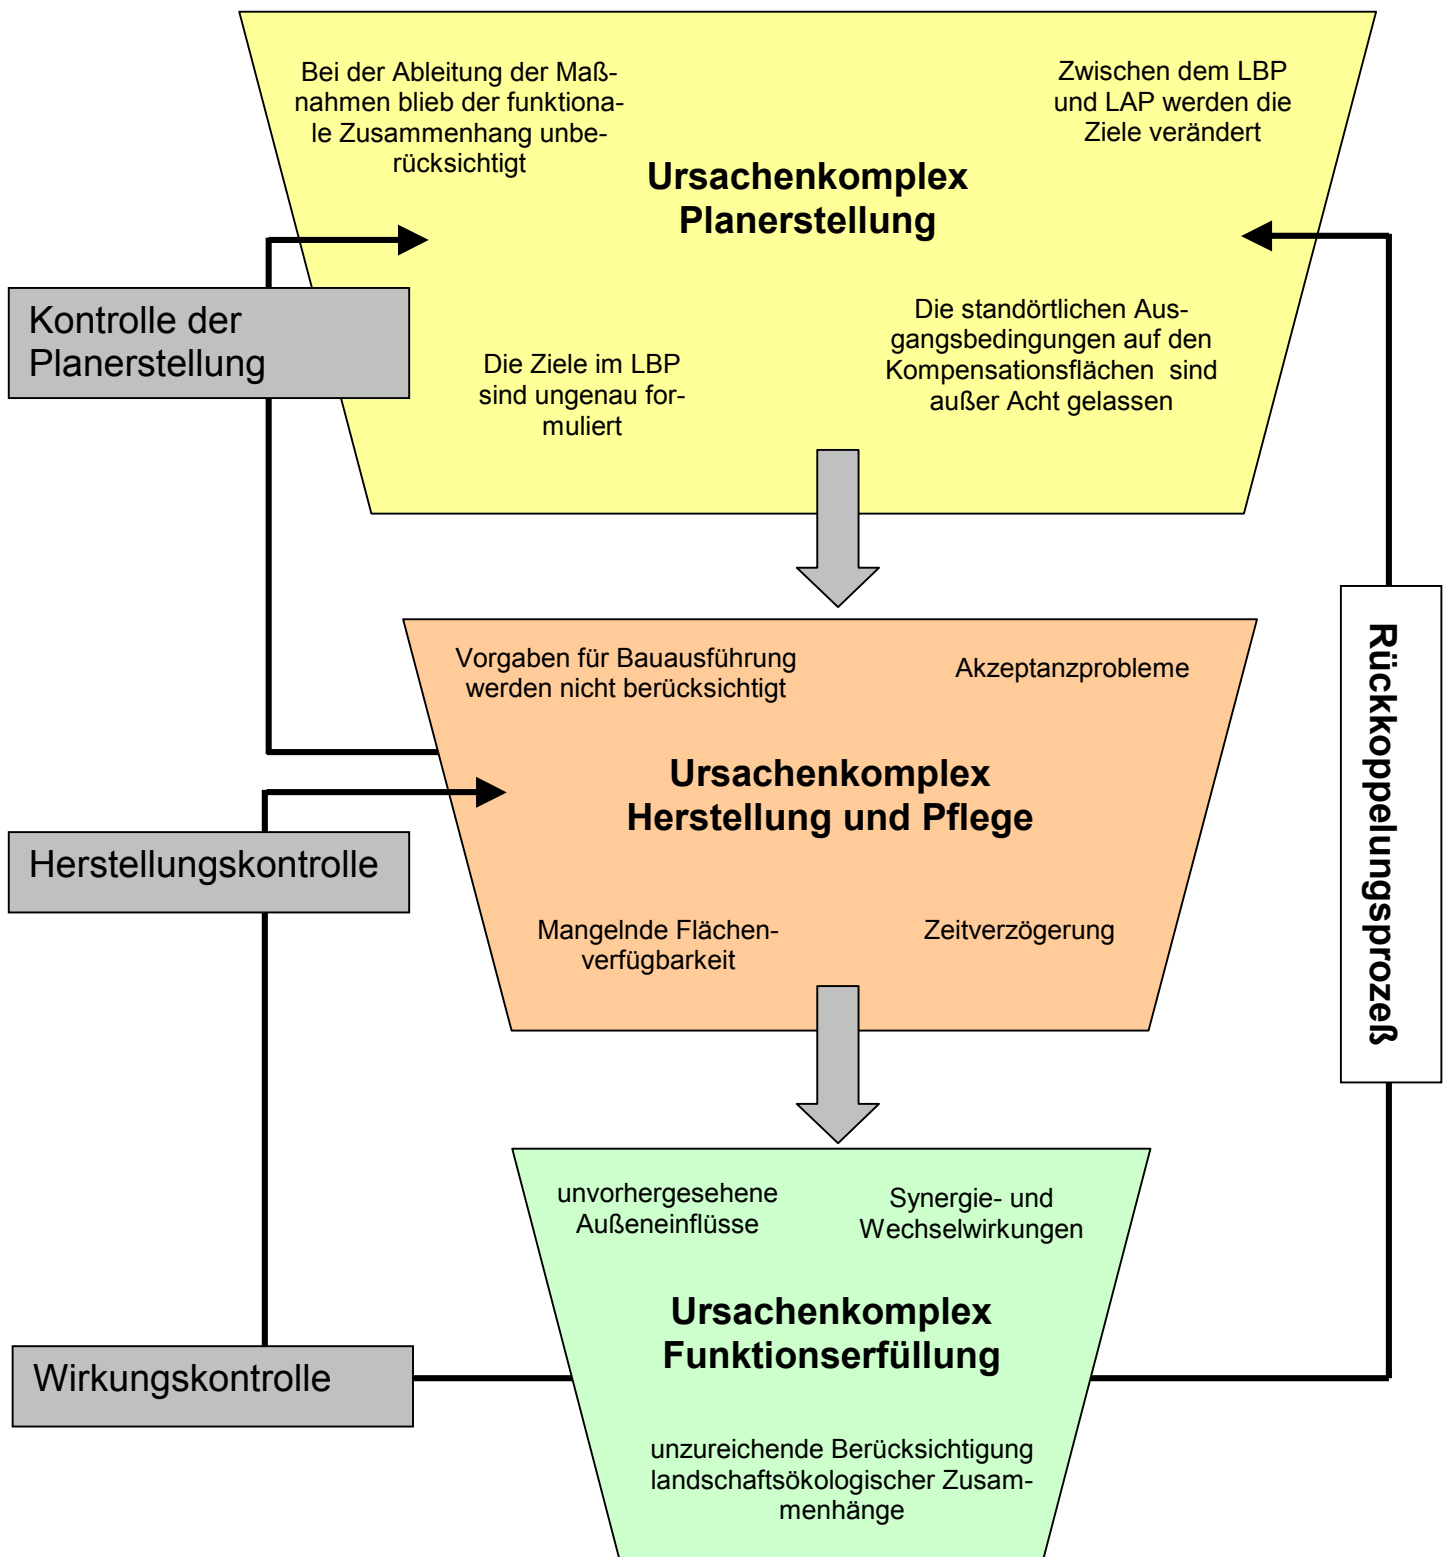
Bei der Ableitung der Maßnahmen blieb der funktionale Zusammenhang unberücksichtigt

Zwischen dem LBP und LAP werden die Ziele verändert

Ursachenkomplex
Planerstellung

Kontrolle der Planerstellung

Die Ziele im LBP sind ungenau formuliert

Die standörtlichen Ausgangsbedingungen auf den Kompensationsflächen sind außer Acht gelassen

Vorgaben für Bauausführung werden nicht berücksichtigt

Akzeptanzprobleme

Ursachenkomplex
Herstellung und Pflege

Herstellungskontrolle

Mangelnde Flächenverfügbarkeit

Zeitverzögerung

Rückkoppelungsprozeß

unvorhergesehene Außeneinflüsse

Synergie- und Wechselwirkungen

Ursachenkomplex
Funktionserfüllung

Wirkungskontrolle

unzureichende Berücksichtigung landschaftsökologischer Zusammenhänge